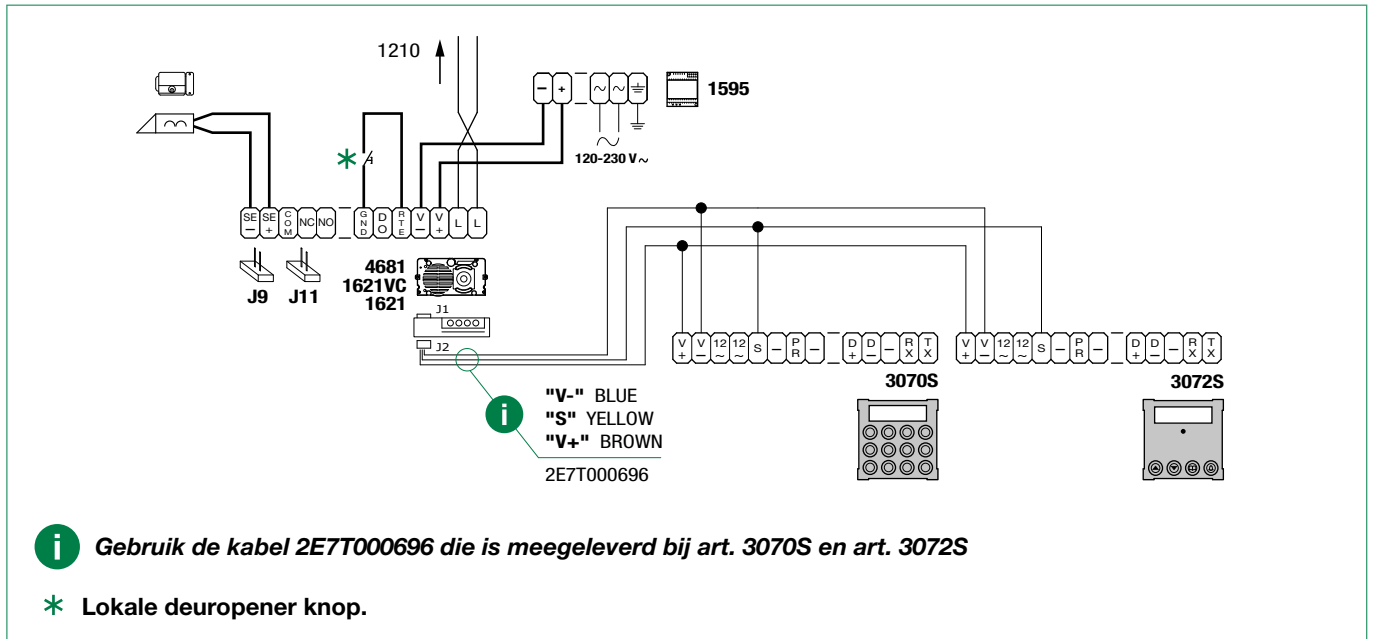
1210

1595

120-230 V$\sim$

*

SE – SE + COM NC NO

GND DO RTE V– V+ L L

J9 J11

4681
1621VC
1621

J1
J2

V+ V– 12~ 12~ S – PR – D+ D– – RX TX

V+ V– 12~ 12~ S – PR – D+ D– – RX TX

3070S

3072S

i

"V-" BLUE
"S" YELLOW
"V+" BROWN

2E7T000696

i Gebruik de kabel 2E7T000696 die is meegeleverd bij art. 3070S en art. 3072S

* Lokale deuropener knop.